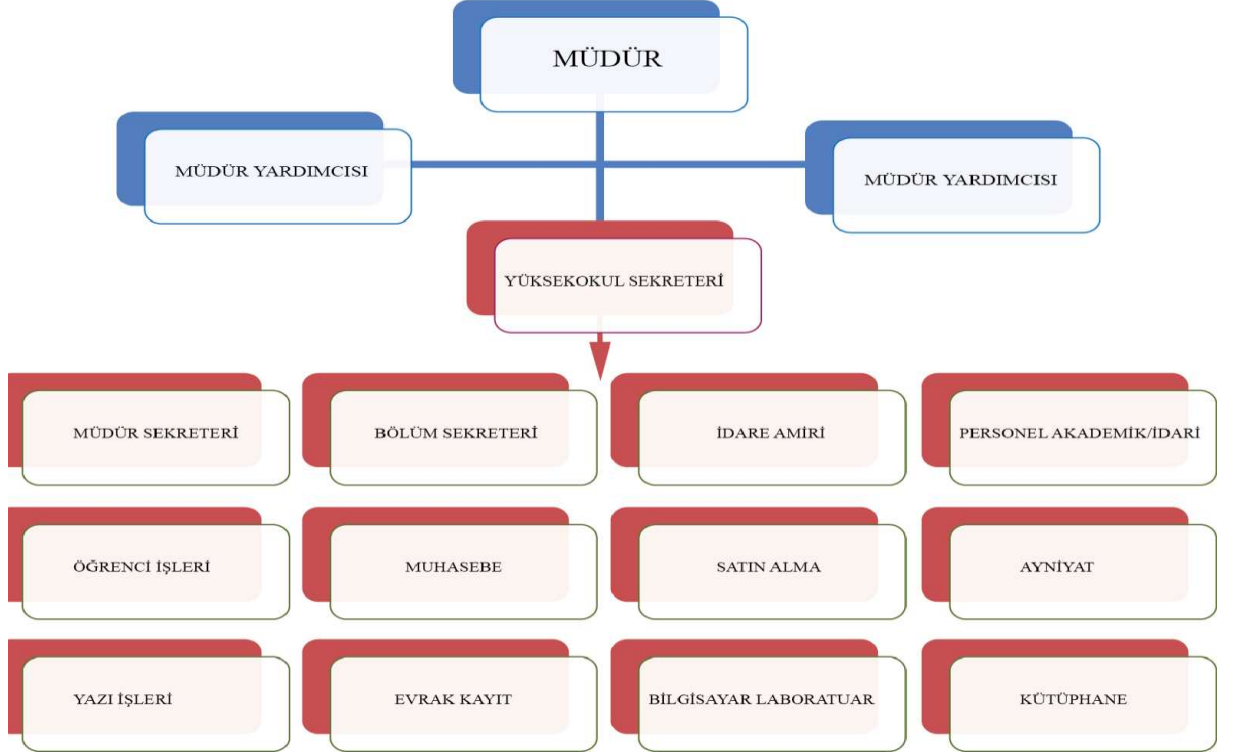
MÜDÜR

MÜDÜR YARDIMCISI

MÜDÜR YARDIMCISI

YÜKSEKOKUL SEKRETERİ

MÜDÜR SEKRETERİ

BÖLÜM SEKRETERİ

İDARE AMİRİ

PERSONEL AKADEMİK/İDARİ

ÖĞRENCİ İŞLERİ

MUHASEBE

SATIN ALMA

AYNİYAT

YAZI İŞLERİ

EVRAK KAYIT

BİLGİSAYAR LABORATUAR

KÜTÜPHANE